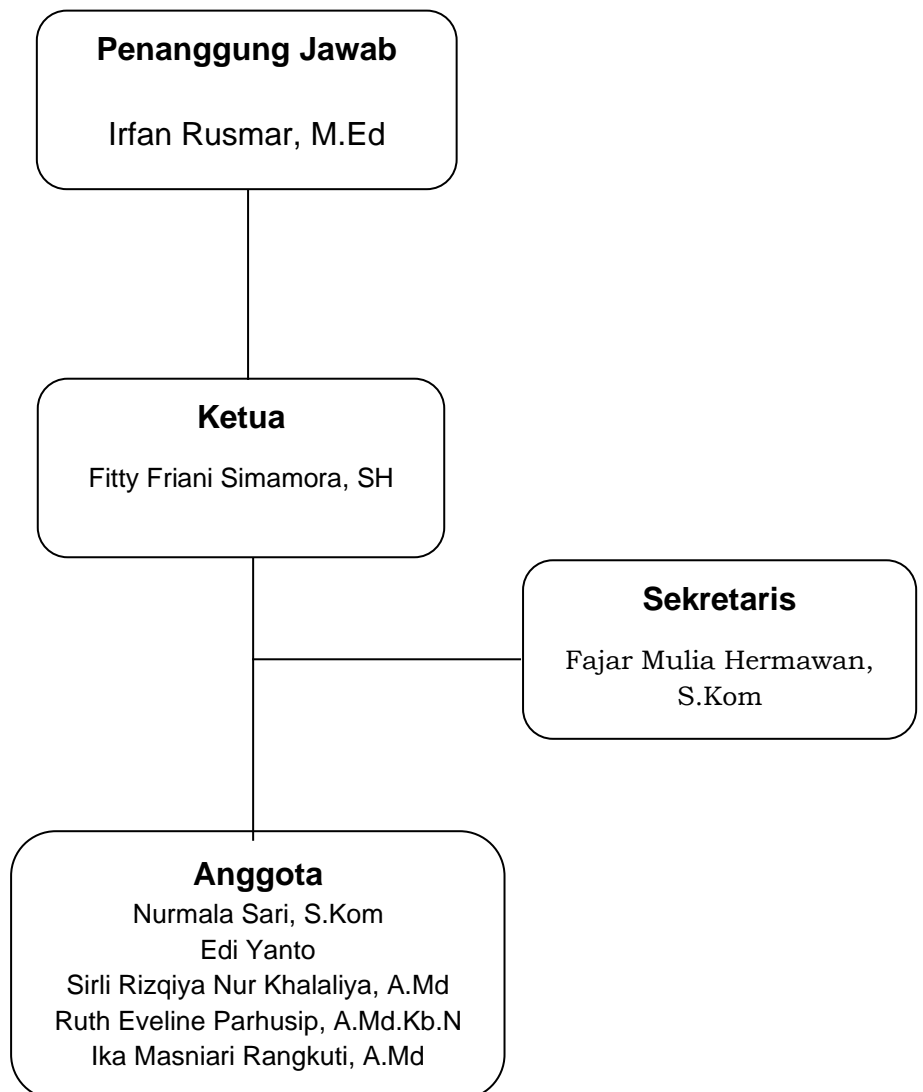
Penanggung Jawab

Irfan Rusmar, M.Ed

Ketua

Fitty Friani Simamora, SH

Sekretaris

Fajar Mulia Hermawan, S.Kom

Anggota

Nurmala Sari, S.Kom
Edi Yanto
Sirli Rizqiya Nur Khalaliya, A.Md
Ruth Eveline Parhusip, A.Md.Kb.N
Ika Masniari Rangkuti, A.Md